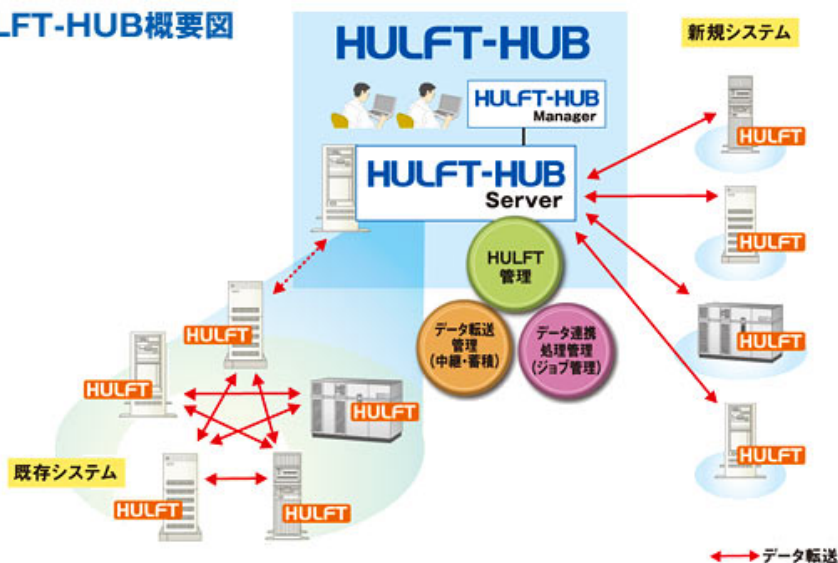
LFT-HUB概要図

HULFT-HUB

HULFT-HUB Manager

HULFT-HUB Server

HULFT 管理

データ転送 管理 (中継・蓄積)

データ連携 処理管理 (ジョブ管理)

新規システム

HULFT

HULFT

HULFT

HULFT

HULFT

HULFT

HULFT

HULFT

HULFT

既存システム

データ転送